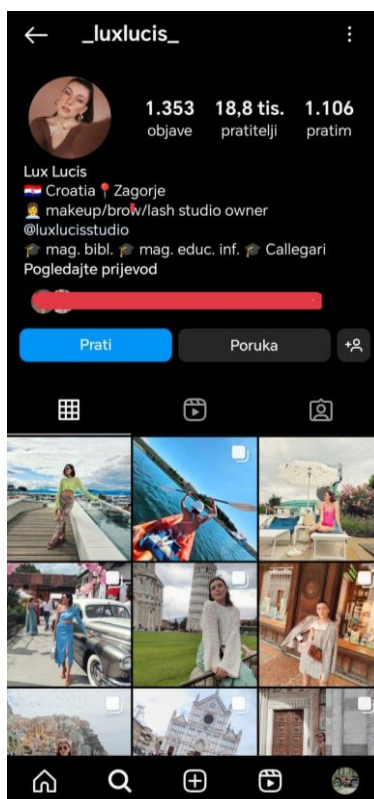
← _luxlucis_ ⋮

1.353 objave
18,8 tis. pratitelji
1.106 pratim

Lux Lucis
🇭🇷 Croatia 📍 Zagorje
👩‍💼 makeup/brow/lash studio owner
@luxlucisstudio
🎓 mag. bibl. 🎓 mag. educ. inf. 🎓 Callegari
Pogledajte prijevod

Prati
Poruka